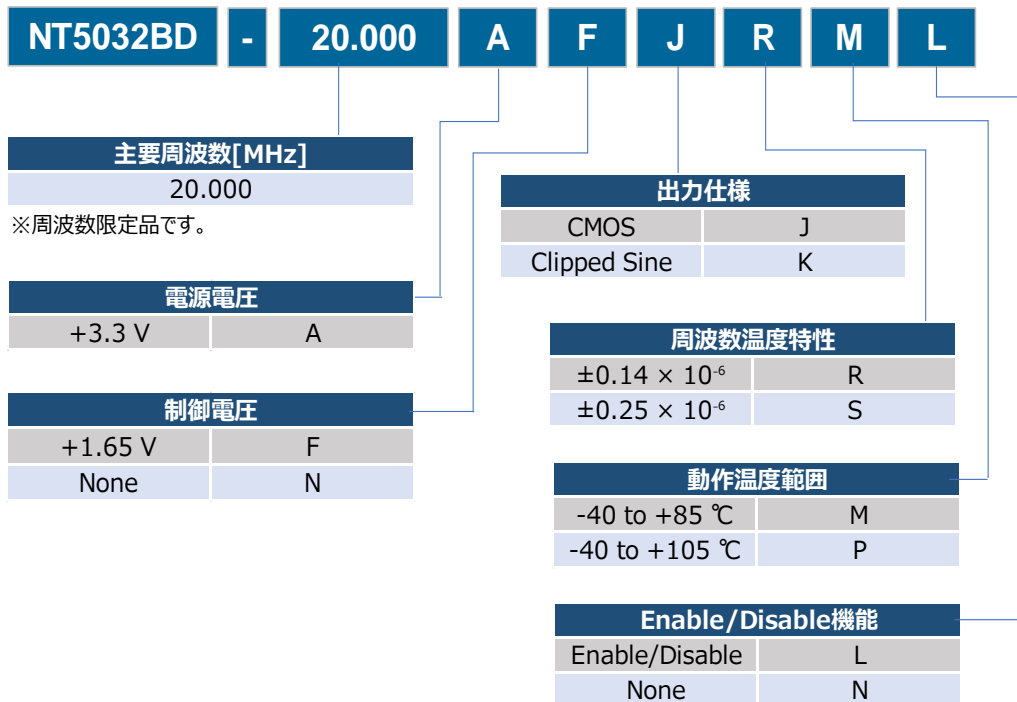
NT5032BD - 20.000 A F J R M L

| 主要周波数[MHz] |
|---|
| 20.000 |

※周波数限定品です。

| 電源電圧 | |
|---|---|
| +3.3 V | A |

| 制御電圧 | |
|---|---|
| +1.65 V | F |
| None | N |

| 出力仕様 | |
|---|---|
| CMOS | J |
| Clipped Sine | K |

| 周波数温度特性 | |
|---|---|
| ±0.14 × $10^{-6}$ | R |
| ±0.25 × $10^{-6}$ | S |

| 動作温度範囲 | |
|---|---|
| -40 to +85 ℃ | M |
| -40 to +105 ℃ | P |

| Enable/Disable機能 | |
|---|---|
| Enable/Disable | L |
| None | N |